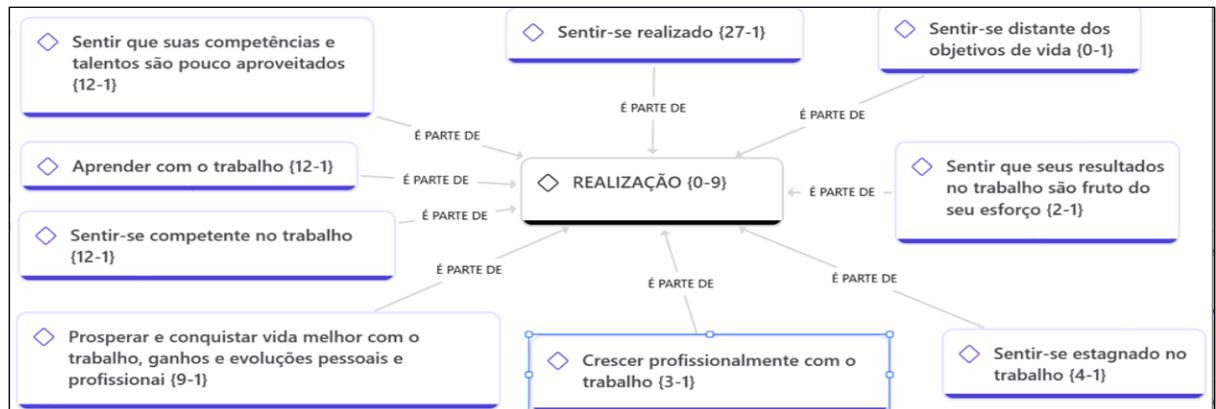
Sentir que suas competências e talentos são pouco aproveitados {12-1}

Sentir-se realizado {27-1}

Sentir-se distante dos objetivos de vida {0-1}

É PARTE DE

É PARTE DE

É PARTE DE

Aprender com o trabalho {12-1}

É PARTE DE

REALIZAÇÃO {0-9}

É PARTE DE

Sentir que seus resultados no trabalho são fruto do seu esforço {2-1}

É PARTE DE

Sentir-se competente no trabalho {12-1}

É PARTE DE

É PARTE DE

É PARTE DE

Prosperar e conquistar vida melhor com o trabalho, ganhos e evoluções pessoais e profissionai {9-1}

Crescer profissionalmente com o trabalho {3-1}

Sentir-se estagnado no trabalho {4-1}